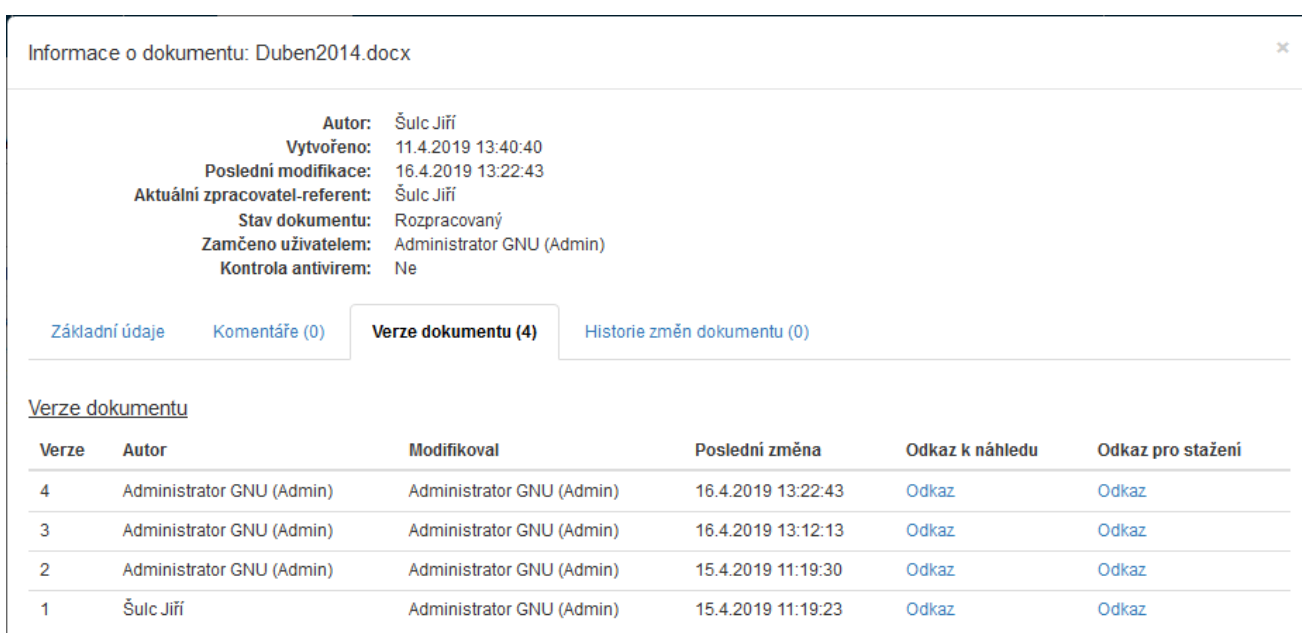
Informace o dokumentu: Duben2014.docx

×

Autor: Šulc Jiří
Vytvořeno: 11.4.2019 13:40:40
Poslední modifikace: 16.4.2019 13:22:43
Aktuální zpracovatel-referent: Šulc Jiří
Stav dokumentu: Rozpracovaný
Zamčeno uživatelem: Administrator GNU (Admin)
Kontrola antivirem: Ne

Základní údaje | Komentáře (0) | Verze dokumentu (4) | Historie změn dokumentu (0)

Verze dokumentu

| Verze | Autor | Modifikoval | Poslední změna | Odkaz k náhledu | Odkaz pro stažení |
|---|---|---|---|---|---|
| 4 | Administrator GNU (Admin) | Administrator GNU (Admin) | 16.4.2019 13:22:43 | Odkaz | Odkaz |
| 3 | Administrator GNU (Admin) | Administrator GNU (Admin) | 16.4.2019 13:12:13 | Odkaz | Odkaz |
| 2 | Administrator GNU (Admin) | Administrator GNU (Admin) | 15.4.2019 11:19:30 | Odkaz | Odkaz |
| 1 | Šulc Jiří | Administrator GNU (Admin) | 15.4.2019 11:19:23 | Odkaz | Odkaz |